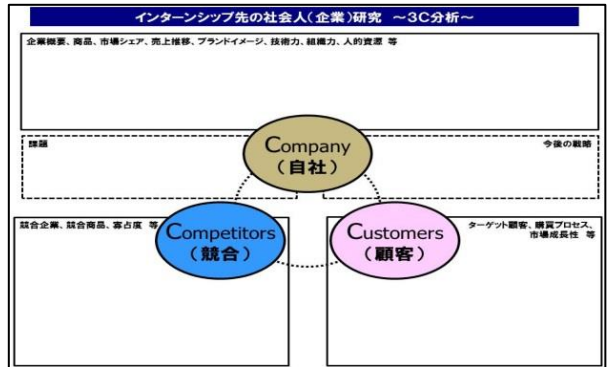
インターンシップ先の社会人(企業)研究 ～3C分析～

企業概要、商品、市場シェア、売上推移、ブランドイメージ、技術力、組織力、人的資源 等

課題

Company
(自社)

今後の戦略

競合企業、競合商品、寡占度 等

Competitors
(競合)

Customers
(顧客)

ターゲット顧客、購買プロセス、市場成長性 等